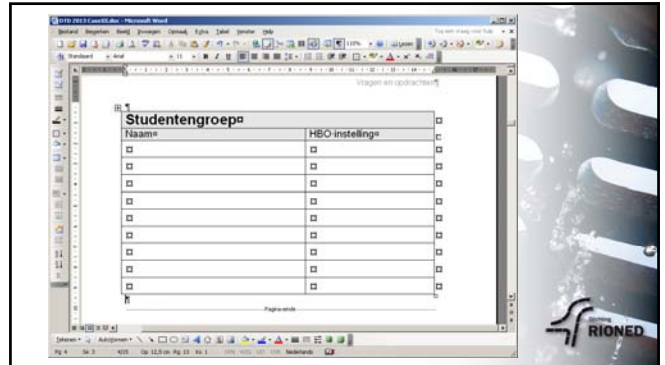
OTD 2013 Case03.doc - Microsoft Word

Bestand Bewerken Beeld Invoegen Opmaak Extra Tabel Venster Help

Vragen en opdrachten¶

| Studentengroep¤ | |
|---|---|
| Naam¤ | HBO-instelling¤ |
| ¤ | ¤ |
| ¤ | ¤ |
| ¤ | ¤ |
| ¤ | ¤ |
| ¤ | ¤ |
| ¤ | ¤ |
| ¤ | ¤ |
| ¤ | ¤ |
| ¤ | ¤ |

Pagina-einde

Tekenen AutoVormen

Pg 4 Se 3 4/35 Op 12,5 cm Rg 10 Kn 1 Nederlands

Stichting RIONED